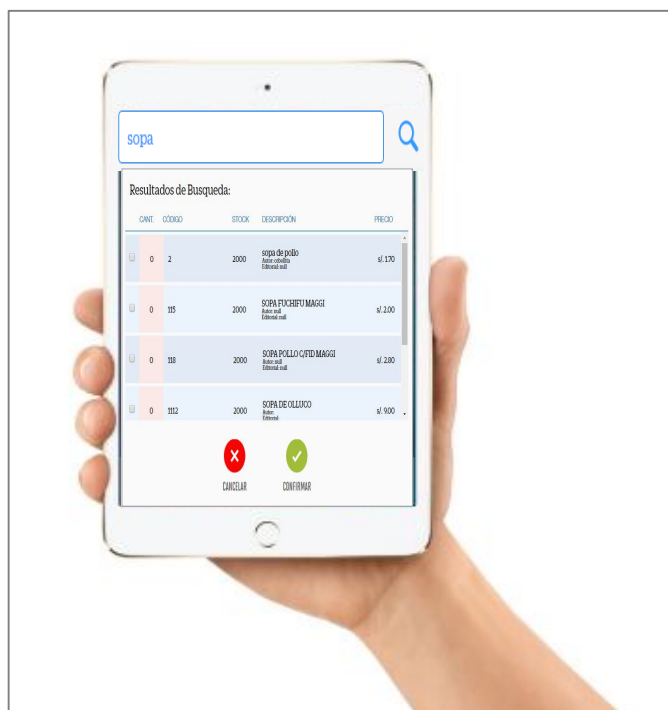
sopa

Resultados de Busqueda:

| | CANT. | CÓDIGO | STOCK | DESCRIPCIÓN | PRECIO |
|---|---|---|---|---|---|
| | 0 | 2 | 2000 | sopa de pollo Autor: cebollita Editorial: null | s/. 1.70 |
| | 0 | 115 | 2000 | SOPA FUCHIFU MAGGI Autor: null Editorial: null | s/. 2.00 |
| | 0 | 118 | 2000 | SOPA POLLO C/FID MAGGI Autor: null Editorial: null | s/. 2.80 |
| | 0 | 1112 | 2000 | SOPA DE OLLUCO Autor: Editorial: | s/. 9.00 |

CANCELAR

CONFIRMAR